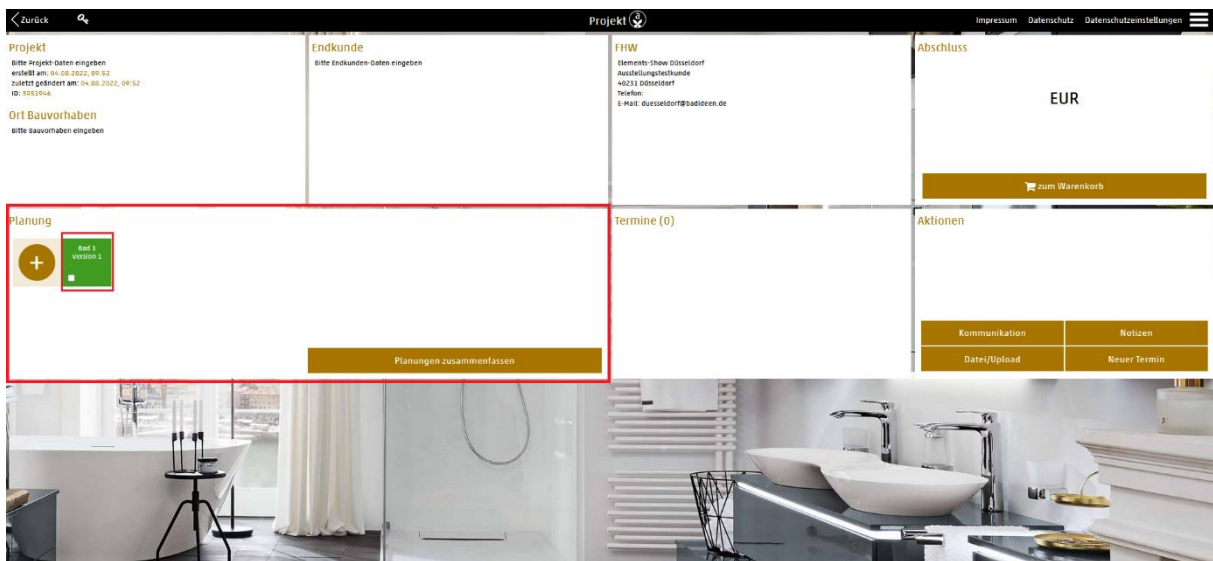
Zurück

Projekt

Impressum Datenschutz Datenschutzeinstellungen

Projekt
Bitte Projekt-Daten eingeben
erstellt am: 04.08.2022, 09:52
zuletzt geändert am: 04.08.2022, 09:52
ID: 3851946

Ort Bauvorhaben
Bitte Bauvorhaben eingeben

Endkunde
Bitte Endkunden-Daten eingeben

FHW
Elements-Show Düsseldorf
Ausstellungstestkunde
40231 Düsseldorf
Telefon:
E-Mail: duesseldorf@badideen.de

Abschluss

EUR

zum Warenkorb

Planung

+

Bad 1
Version 1

Planungen zusammenfassen

Termine (0)

Aktionen

Kommunikation

Notizen

Datei/Upload

Neuer Termin